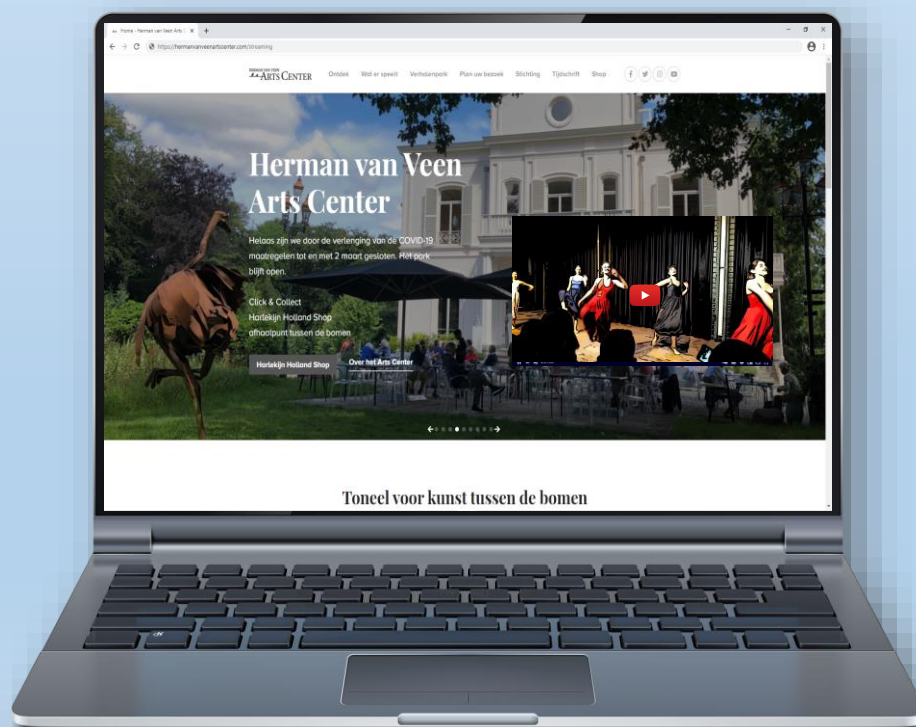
Home - Herman van Veen Arts

https://hermanvanveenartscenter.com/streaming

HERMAN VAN VEEN ARTS CENTER

Ontdek Wat er speelt Verhalenpark Plan uw bezoek Stichting Tijdschrift Shop

Herman van Veen Arts Center

Helaas zijn we door de verlenging van de COVID-19 maatregelen tot en met 2 maart gesloten. Het park blijft open.

Click & Collect
Harlekijn Holland Shop
afhaalpunt tussen de bomen

Harlekijn Holland Shop

Over het Arts Center

Toneel voor kunst tussen de bomen